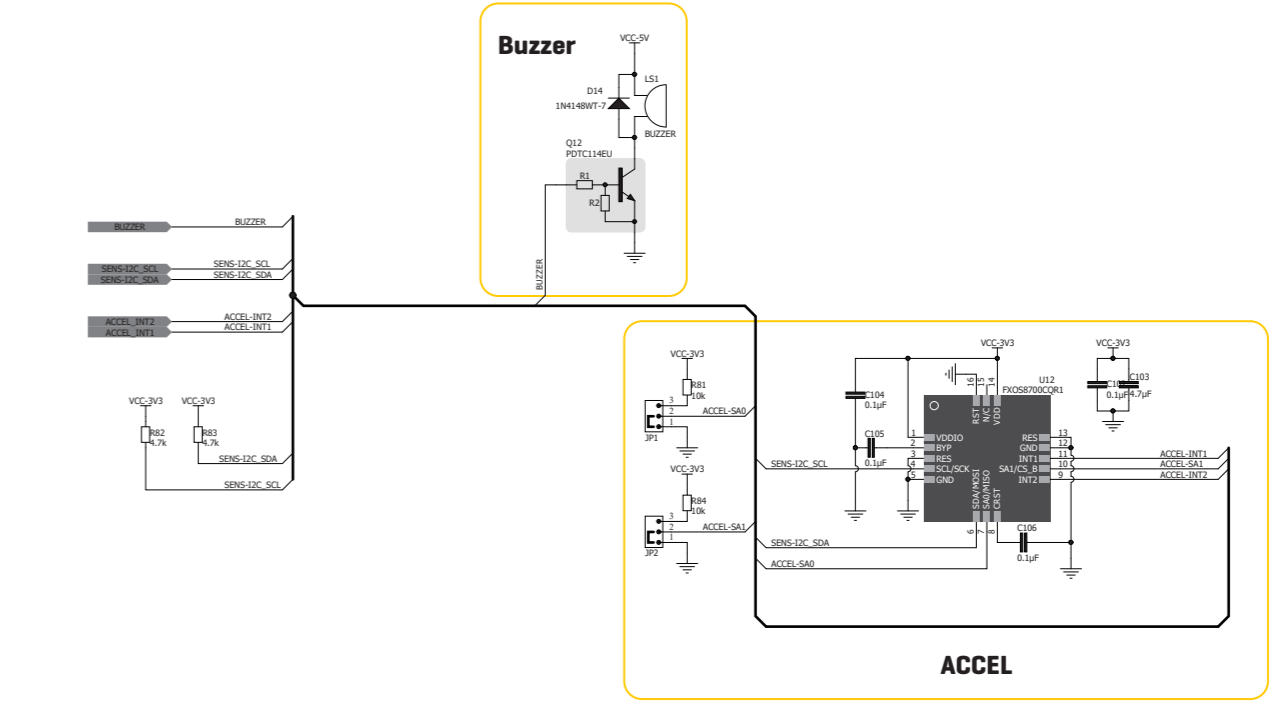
Buzzer

VCC-5V
D14
1N4148WT-7
LS1
BUZZER
Q12
PDTC114EU
R1
R2
BUZZER

BUZZER
BUZZER
SENS-I2C_SCL
SENS-I2C_SCL
SENS-I2C_SDA
SENS-I2C_SDA
ACCEL_INT2
ACCEL-INT2
ACCEL_INT1
ACCEL-INT1

VCC-3V3
R82
4.7k
VCC-3V3
R83
4.7k
SENS-I2C_SDA
SENS-I2C_SCL

VCC-3V3
R81
10k
3
2
1
JP1
ACCEL-SA0
VCC-3V3
R84
10k
3
2
1
JP2
ACCEL-SA1
SENS-I2C_SCL
SENS-I2C_SDA
ACCEL-SA0

C104
0.1µF
C105
0.1µF
VCC-3V3
U12
FXOS8700CQR1
16
15
14
RST
N/C
VDD
1 VDDIO
2 BYP
3 RES
4 SCL/SCK
5 GND
RES 13
GND 12
INT1 11
SA1/CS_B 10
INT2 9
SDA/MOSI
SA0/MISO
CRST
6
7
8
C106
0.1µF
VCC-3V3
C102
0.1µF
C103
4.7µF
ACCEL-INT1
ACCEL-SA1
ACCEL-INT2

ACCEL